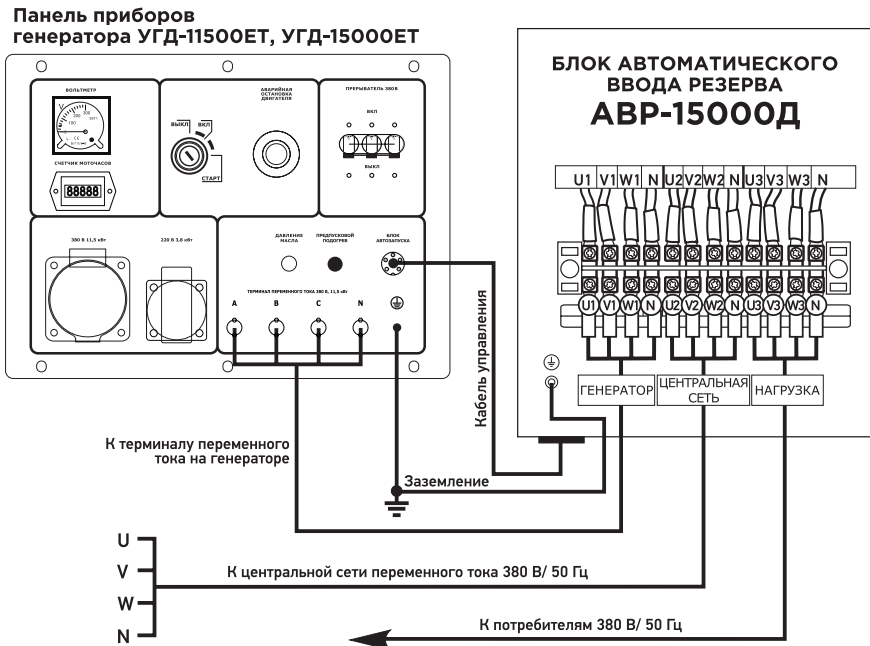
Панель приборов
генератора УГД-11500ЕТ, УГД-15000ЕТ

ВОЛЬТМЕТР

СЧЕТЧИК МОТОЧАСОВ

88888

АВАРИЙНАЯ ОСТАНОВКА ДВИГАТЕЛЯ

ВЫКЛ

ВКЛ

СТАРТ

ПРЕРЫВАТЕЛЬ 380В

ВКЛ

ВЫКЛ

380 В 11,5 кВт

220 В 3,8 кВт

ДАВЛЕНИЕ МАСЛА

ПРЕДПУСКОВОЙ ПОДОГРЕВ

БЛОК АВТОЗАПУСКА

ТЕРМИНАЛ ПЕРЕМЕННОГО ТОКА 11,5 кВт

A B C N

БЛОК АВТОМАТИЧЕСКОГО ВВОДА РЕЗЕРВА
АВР-15000Д

U1 V1 W1 N U2 V2 W2 N U3 V3 W3 N

U1 V1 W1 N U2 V2 W2 N U3 V3 W3 N

ГЕНЕРАТОР

ЦЕНТРАЛЬНАЯ СЕТЬ

НАГРУЗКА

Кабель управления

К терминалу переменного тока на генераторе

Заземление

U
V
W
N

К центральной сети переменного тока 380 В/ 50 Гц

К потребителям 380 В/ 50 Гц